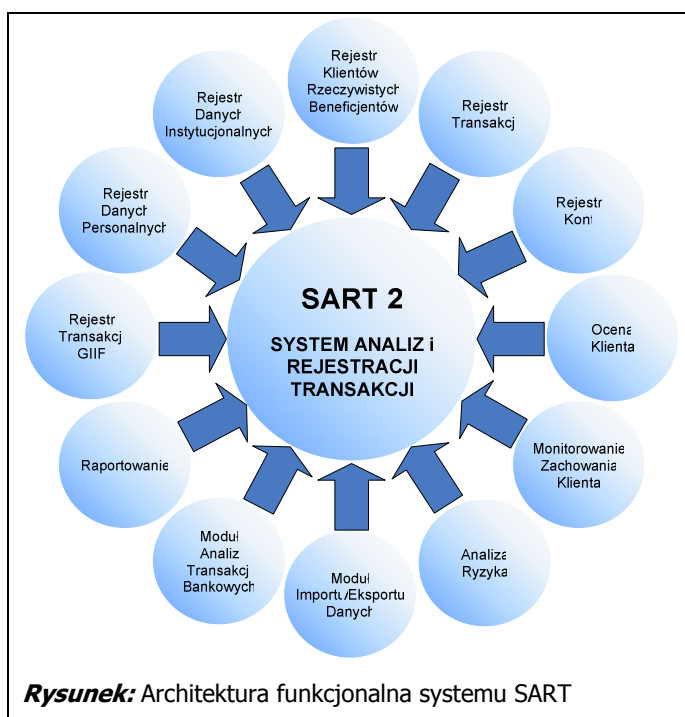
Rejestr Klientów Rzeczywistych Beneficjentów

Rejestr Transakcji

Rejestr Kont

Ocena Klienta

Monitorowanie Zachowania Klienta

Analiza Ryzyka

Moduł Importu/Eksportu Danych

Moduł Analiz Transakcji Bankowych

Raportowanie

Rejestr Transakcji GIIF

Rejestr Danych Personalnych

Rejestr Danych Instytucjonalnych

SART 2

SYSTEM ANALIZ i REJESTRACJI TRANSAKCJI

**Rysunek:** Architektura funkcjonalna systemu SART